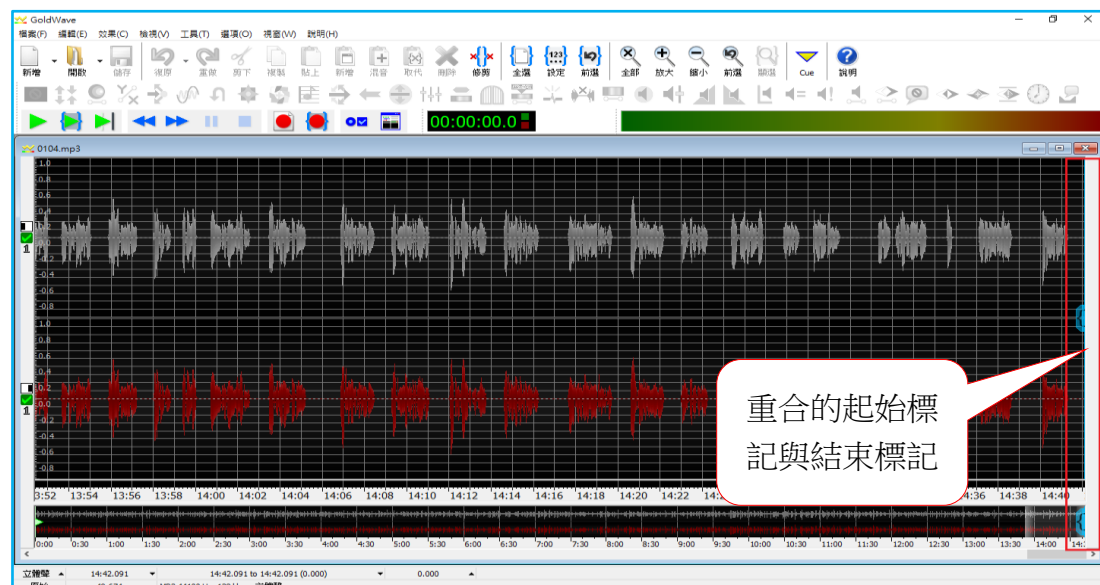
GoldWave

檔案(F) 編輯(E) 效果(C) 檢視(V) 工具(T) 選項(O) 視窗(W) 說明(H)

新增 開啟 儲存 復原 重做 剪下 複製 貼上 新增 混音 取代 刪除 修剪 全選 設定 前選 全部 放大 縮小 前選 顯選 Cue 說明

00:00:00.0

0104.mp3

1.0 0.8 0.6 0.4 0.2 0.0 -0.2 -0.4 -0.6 -0.8 1.0 0.8 0.6 0.4 0.2 0.0 -0.2 -0.4 -0.6 -0.8

重合的起始標記與結束標記

3:52 13:54 13:56 13:58 14:00 14:02 14:04 14:06 14:08 14:10 14:12 14:14 14:16 14:18 14:20 14:22 14:36 14:38 14:40

0:00 0:30 1:00 1:30 2:00 2:30 3:00 3:30 4:00 4:30 5:00 5:30 6:00 6:30 7:00 7:30 8:00 8:30 9:00 9:30 10:00 10:30 11:00 11:30 12:00 12:30 13:00 13:30 14:00 14:

立體聲 14:42.091 14:42.091 to 14:42.091 (0.000) 0.000